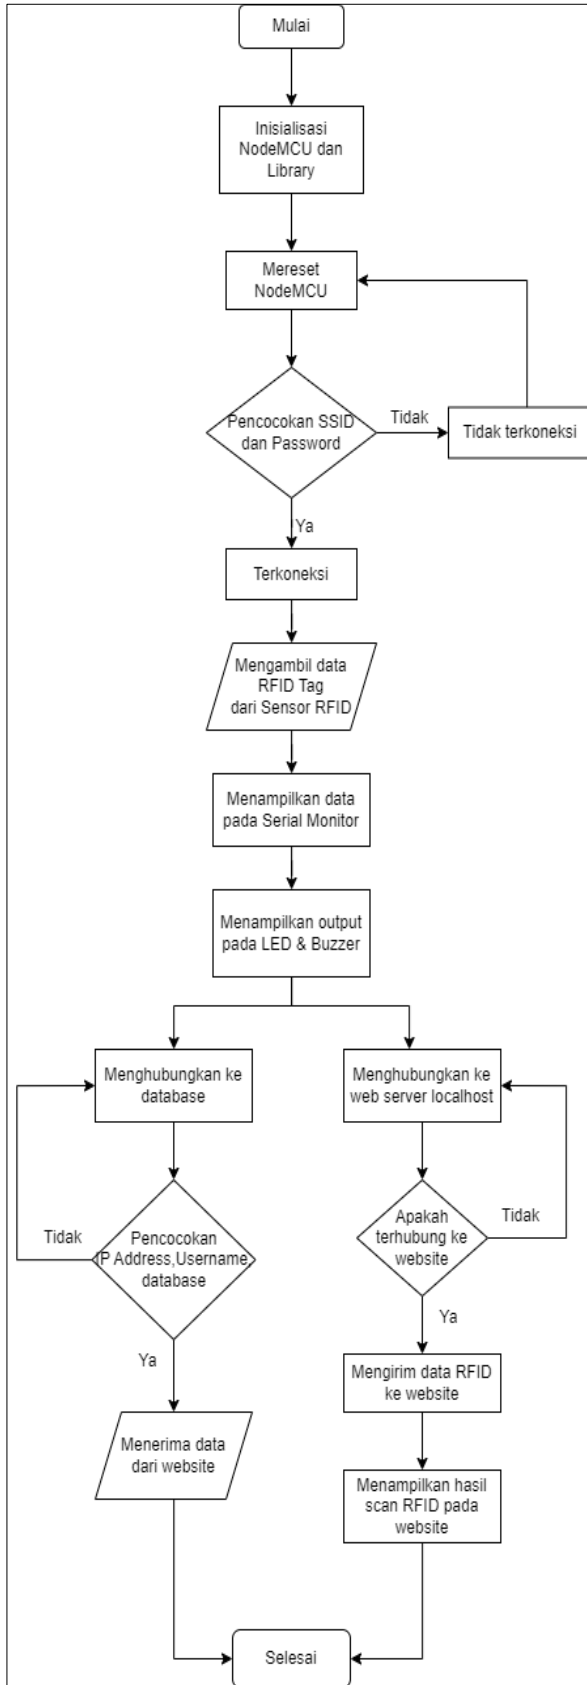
Mulai

Inisialisasi NodeMCU dan Library

Mereset NodeMCU

Pencocokan SSID dan Password

Tidak

Tidak terkoneksi

Ya

Terkoneksi

Mengambil data RFID Tag dari Sensor RFID

Menampilkan data pada Serial Monitor

Menampilkan output pada LED & Buzzer

Menghubungkan ke database

Menghubungkan ke web server localhost

Tidak

Pencocokan IP Address,Username, database

Apakah terhubung ke website

Tidak

Ya

Ya

Mengirim data RFID ke website

Menerima data dari website

Menampilkan hasil scan RFID pada website

Selesai